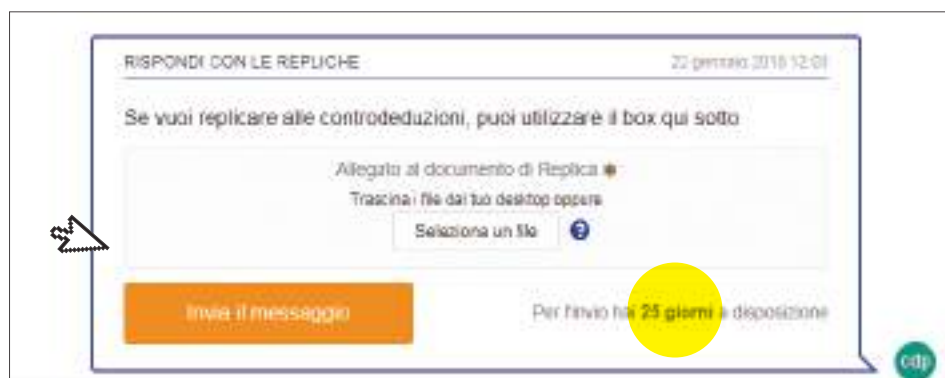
RISPONDI CON LE REPLICHE

22 gennaio 2018 12:01

Se vuoi replicare alle controdeduzioni, puoi utilizzare il box qui sotto

Allegato al documento di Replica *

Trascina i file dal tuo desktop oppure

Seleziona un file

Invia il messaggio

Per l'invio hai 25 giorni a disposizione

cdp